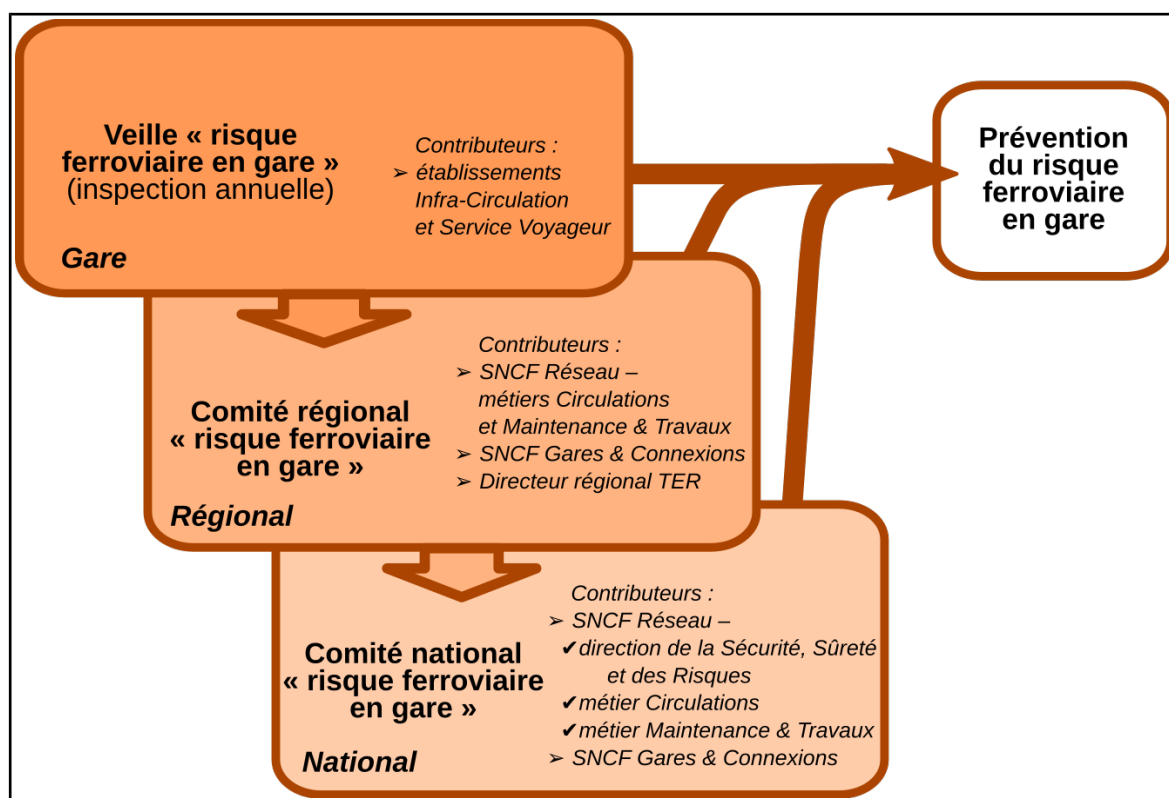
Veille « risque ferroviaire en gare » (inspection annuelle)

Contributeurs :
➢ établissements Infra-Circulation et Service Voyageur

Gare

Prévention du risque ferroviaire en gare

Comité régional « risque ferroviaire en gare »

Contributeurs :
➢ SNCF Réseau – métiers Circulations et Maintenance & Travaux
➢ SNCF Gares & Connexions
➢ Directeur régional TER

Régional

Comité national « risque ferroviaire en gare »

Contributeurs :
➢ SNCF Réseau –
✔direction de la Sécurité, Sûreté et des Risques
✔métier Circulations
✔métier Maintenance & Travaux
➢ SNCF Gares & Connexions

National